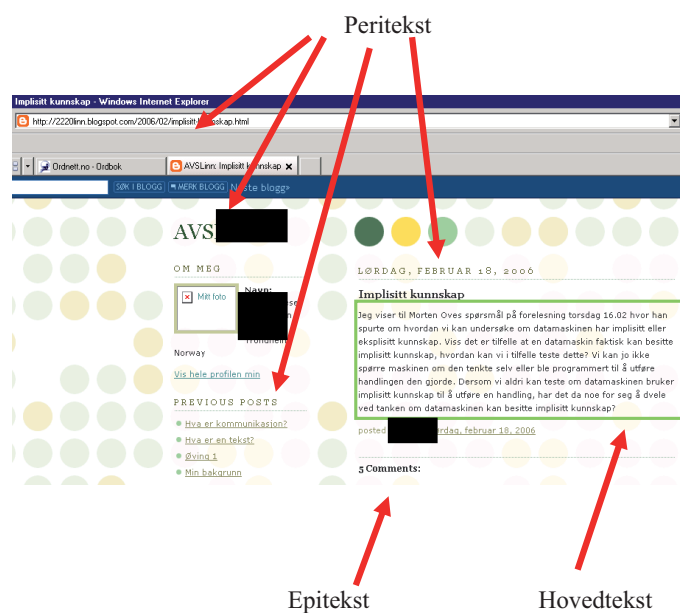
Peritekst

Implisitt kunnskap - Windows Internet Explorer

http://2220linn.blogspot.com/2006/02/implisitt-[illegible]skap.html

Ordnett.no - Ordbok | AVSLinn: Implisitt k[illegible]nnskap

SØK I BLOGG | MERK BLOGG | Neste blogg»

AVS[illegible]

OM MEG

Mitt foto

Navn: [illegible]

Norway

Vis hele profilen min

PREVIOUS POSTS

Hva er kommunikasjon?
Hva er en tekst?
Øving 1
Min bakgrunn

LØRDAG, FEBRUAR 18, 2006

Implisitt kunnskap

Jeg viser til Morten Oves spørsmål på forelesning torsdag 16.02 hvor han spurte om hvordan vi kan undersøke om datamaskinen har implisitt eller eksplisitt kunnskap. Viss det er tilfelle at en datamaskin faktisk kan besitte implisitt kunnskap, hvordan kan vi i tilfelle teste dette? Vi kan jo ikke spørre maskinen om den tenkte selv eller ble programmert til å utføre handlingen den gjorde. Dersom vi aldri kan teste om datamaskinen bruker implisitt kunnskap til å utføre en handling, har det da noe for seg å dvele ved tanken om datamaskinen kan besitte implisitt kunnskap?

posted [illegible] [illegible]rdag, februar 18, 2006

5 Comments:

Epitekst

Hovedtekst